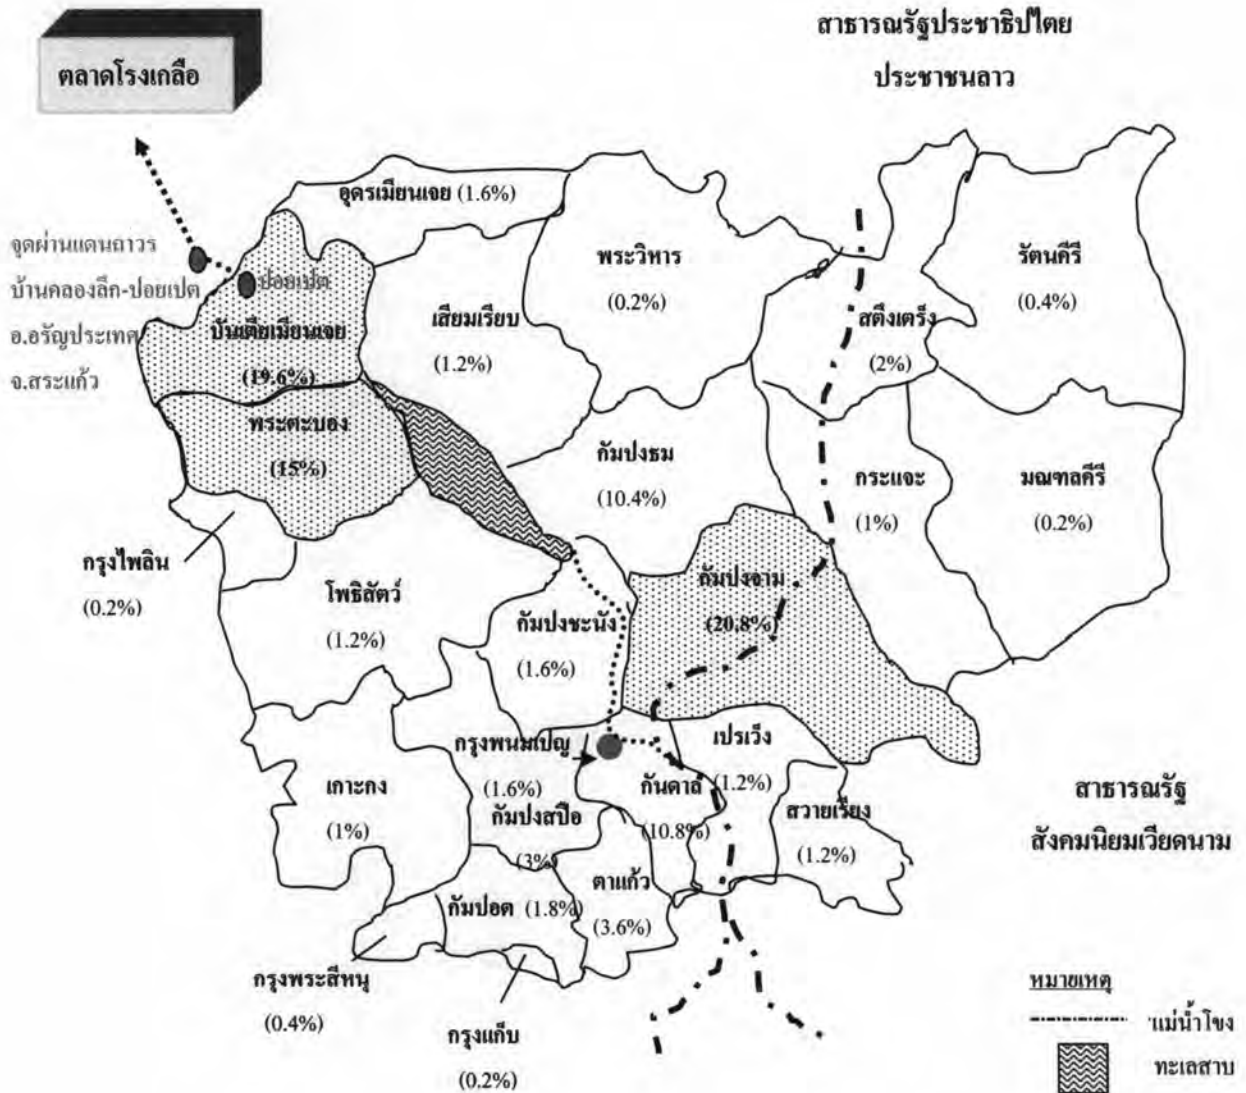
ตลาดโรงเกลือ

สาธารณรัฐประชาธิปไตยประชาชนลาว

จุดผ่านแดนถาวร บ้านคลองลึก-ปอยเปต อ.อรัญประเทศ จ.สระแก้ว

ปอยเปต

อุดรเมียนเจย (1.6%)

พระวิหาร (0.2%)

รัตนคีรี (0.4%)

บันเตียเมียนเจย (19.6%)

เสียมเรียบ (1.2%)

สตึงเตร็ง (2%)

พระตะบอง (15%)

กัมปงธม (10.4%)

กระแจะ (1%)

มณฑลคีรี (0.2%)

กรุงไพลิน (0.2%)

โพธิสัตว์ (1.2%)

กัมปงชะนัง (1.6%)

กัมปงจาม (20.8%)

กรุงพนมเปญ (1.6%)

เปรเว็ง (1.2%)

เกาะกง (1%)

กัมปงสปือ (3%)

กันดาล (10.8%)

สวายเรียง (1.2%)

สาธารณรัฐสังคมนิยมเวียดนาม

ตาแก้ว (3.6%)

กัมปอต (1.8%)

กรุงพระสีหนุ (0.4%)

กรุงแก็บ (0.2%)

หมายเหตุ
แม่น้ำโขง
ทะเลสาบ